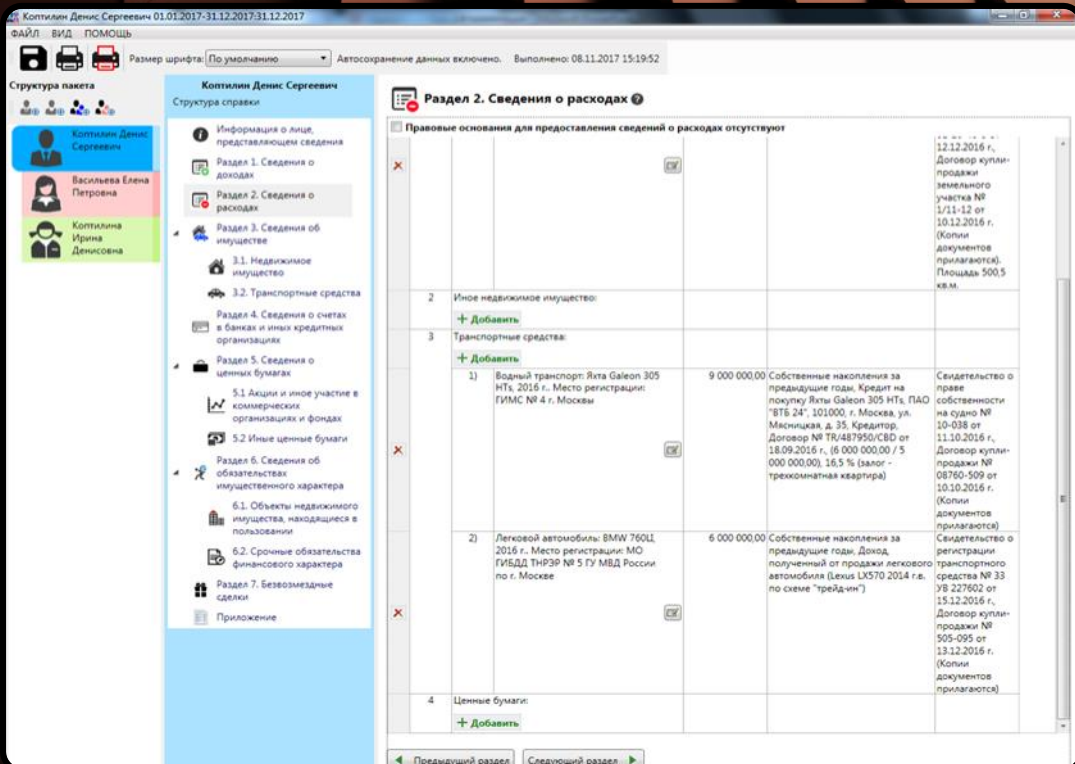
Коптилин Денис Сергеевич 01.01.2017-31.12.2017:31.12.2017

ФАЙЛ ВИД ПОМОЩЬ

Размер шрифта: По умолчанию Автосохранение данных включено. Выполнено: 08.11.2017 15:19:52

Структура пакета

Коптилин Денис Сергеевич

Васильева Елена Петровна

Коптилина Ирина Денисовна

Коптилин Денис Сергеевич

Структура справки

Информация о лице, представляющем сведения

Раздел 1. Сведения о доходах

Раздел 2. Сведения о расходах

Раздел 3. Сведения об имуществе

3.1. Недвижимое имущество

3.2. Транспортные средства

Раздел 4. Сведения о счетах в банках и иных кредитных организациях

Раздел 5. Сведения о ценных бумагах

5.1 Акции и иное участие в коммерческих организациях и фондах

5.2 Иные ценные бумаги

Раздел 6. Сведения об обязательствах имущественного характера

6.1. Объекты недвижимого имущества, находящиеся в пользовании

6.2. Срочные обязательства финансового характера

Раздел 7. Безвозмездные сделки

Приложение

Раздел 2. Сведения о расходах

Правовые основания для предоставления сведений о расходах отсутствуют

| | | | | | |
|---|---|---|---|---|---|
| ✕ | | | | | 12.12.2016 г., Договор купли-продажи земельного участка № 1/11-12 от 10.12.2016 г. (Копии документов прилагаются). Площадь 500,5 кв.м. |
| | 2 | Иное недвижимое имущество: + Добавить | | | |
| | 3 | Транспортные средства: + Добавить | | | |
| ✕ | 1) | Водный транспорт: Яхта Galeon 305 HTs, 2016 г., Место регистрации: ГИМС № 4 г. Москвы | 9 000 000,00 | Собственные накопления за предыдущие годы, Кредит на покупку Яхты Galeon 305 HTs, ПАО "ВТБ 24", 101000, г. Москва, ул. Мясницкая, д. 35, Кредитор, Договор № TR/487950/CBD от 18.09.2016 г., (6 000 000,00 / 5 000 000,00), 16,5 % (залог - трехкомнатная квартира) | Свидетельство о праве собственности на судно № 10-038 от 11.10.2016 г., Договор купли-продажи № 08760-509 от 10.10.2016 г. (Копии документов прилагаются) |
| ✕ | 2) | Легковой автомобиль: BMW 760Li, 2016 г., Место регистрации: МО ГИБДД ТНРЭР № 5 ГУ МВД России по г. Москве | 6 000 000,00 | Собственные накопления за предыдущие годы, Доход, полученный от продажи легкового автомобиля (Lexus LX570 2014 г.в. по схеме "трейд-ин") | Свидетельство о регистрации транспортного средства № 33 УВ 227602 от 15.12.2016 г., Договор купли-продажи № 505-095 от 13.12.2016 г. (Копии документов прилагаются) |
| | 4 | Ценные бумаги: + Добавить | | | |

Предыдущий раздел Следующий раздел